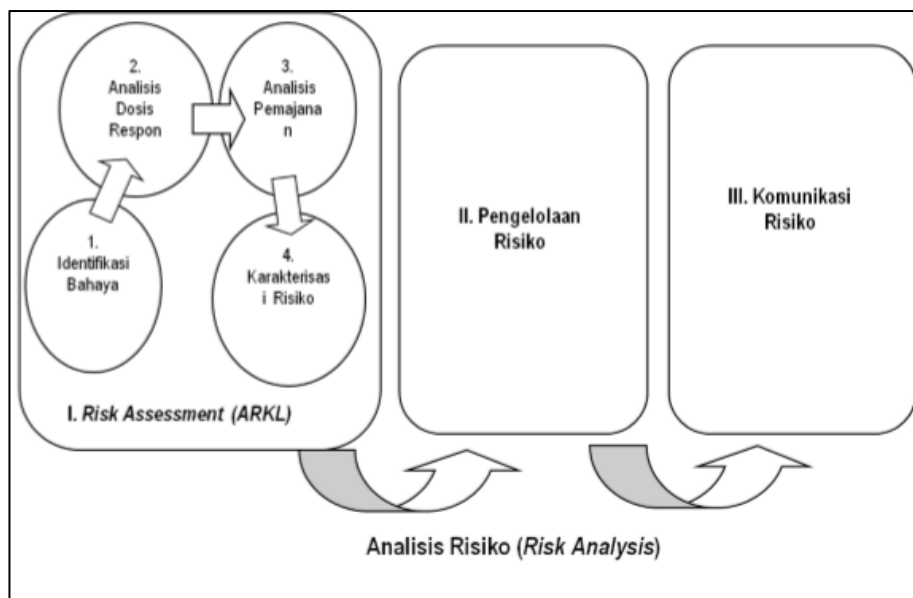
2. Analisis Dosis Respon

3. Analisis Pemajanan

1. Identifikasi Bahaya

4. Karakterisasi Risiko

I. Risk Assessment (ARKL)

II. Pengelolaan Risiko

III. Komunikasi Risiko

Analisis Risiko (Risk Analysis)